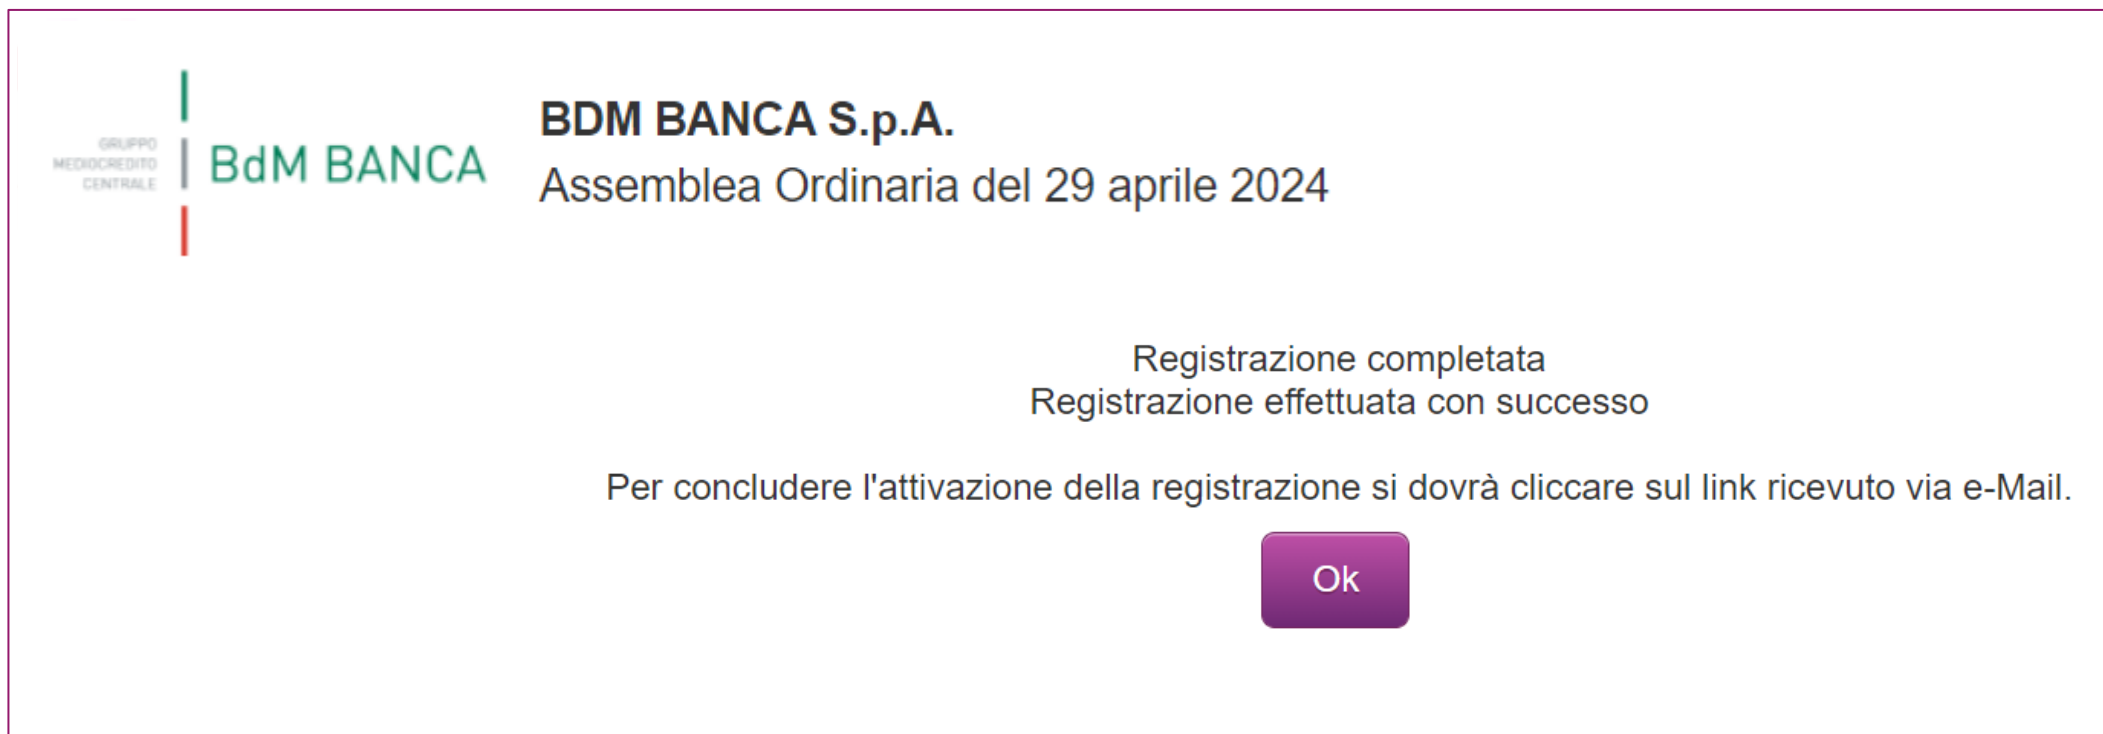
GRUPPO
MEDIOCREDITO
CENTRALE
BdM BANCA

BDM BANCA S.p.A.
Assemblea Ordinaria del 29 aprile 2024

Registrazione completata
Registrazione effettuata con successo

Per concludere l'attivazione della registrazione si dovrà cliccare sul link ricevuto via e-Mail.

Ok